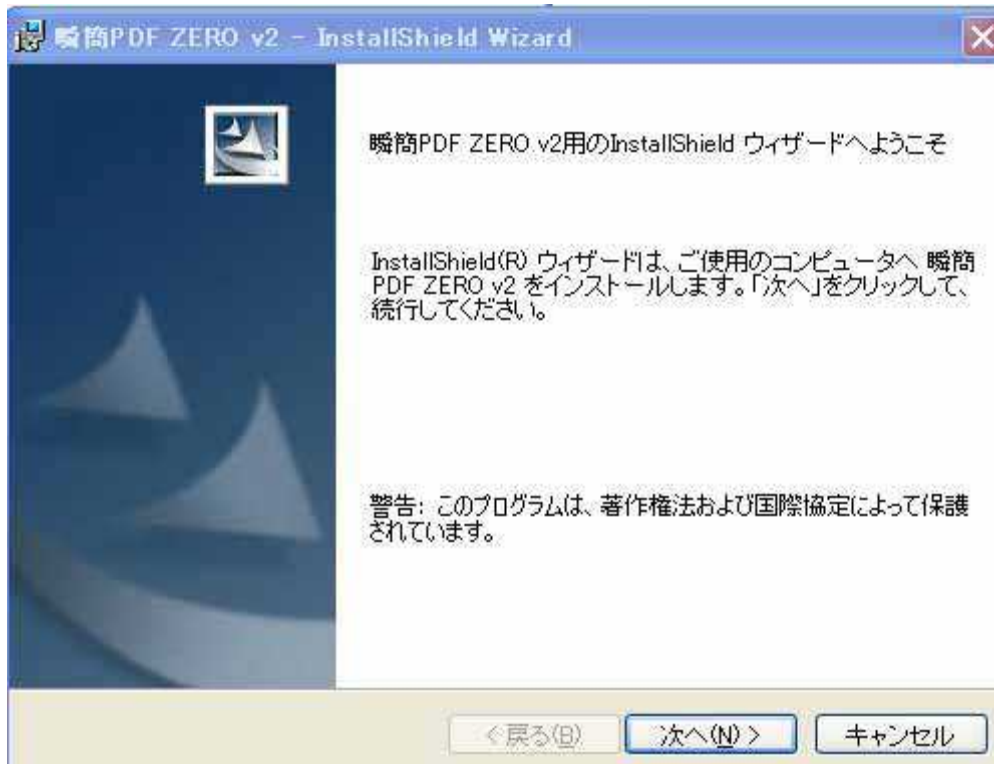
瞬簡PDF ZERO v2 - InstallShield Wizard

瞬簡PDF ZERO v2用のInstallShield ウィザードへようこそ

InstallShield(R) ウィザードは、ご使用のコンピュータへ 瞬簡PDF ZERO v2 をインストールします。「次へ」をクリックして、続行してください。

警告: このプログラムは、著作権法および国際協定によって保護されています。

< 戻る(B)
次へ(N) >
キャンセル